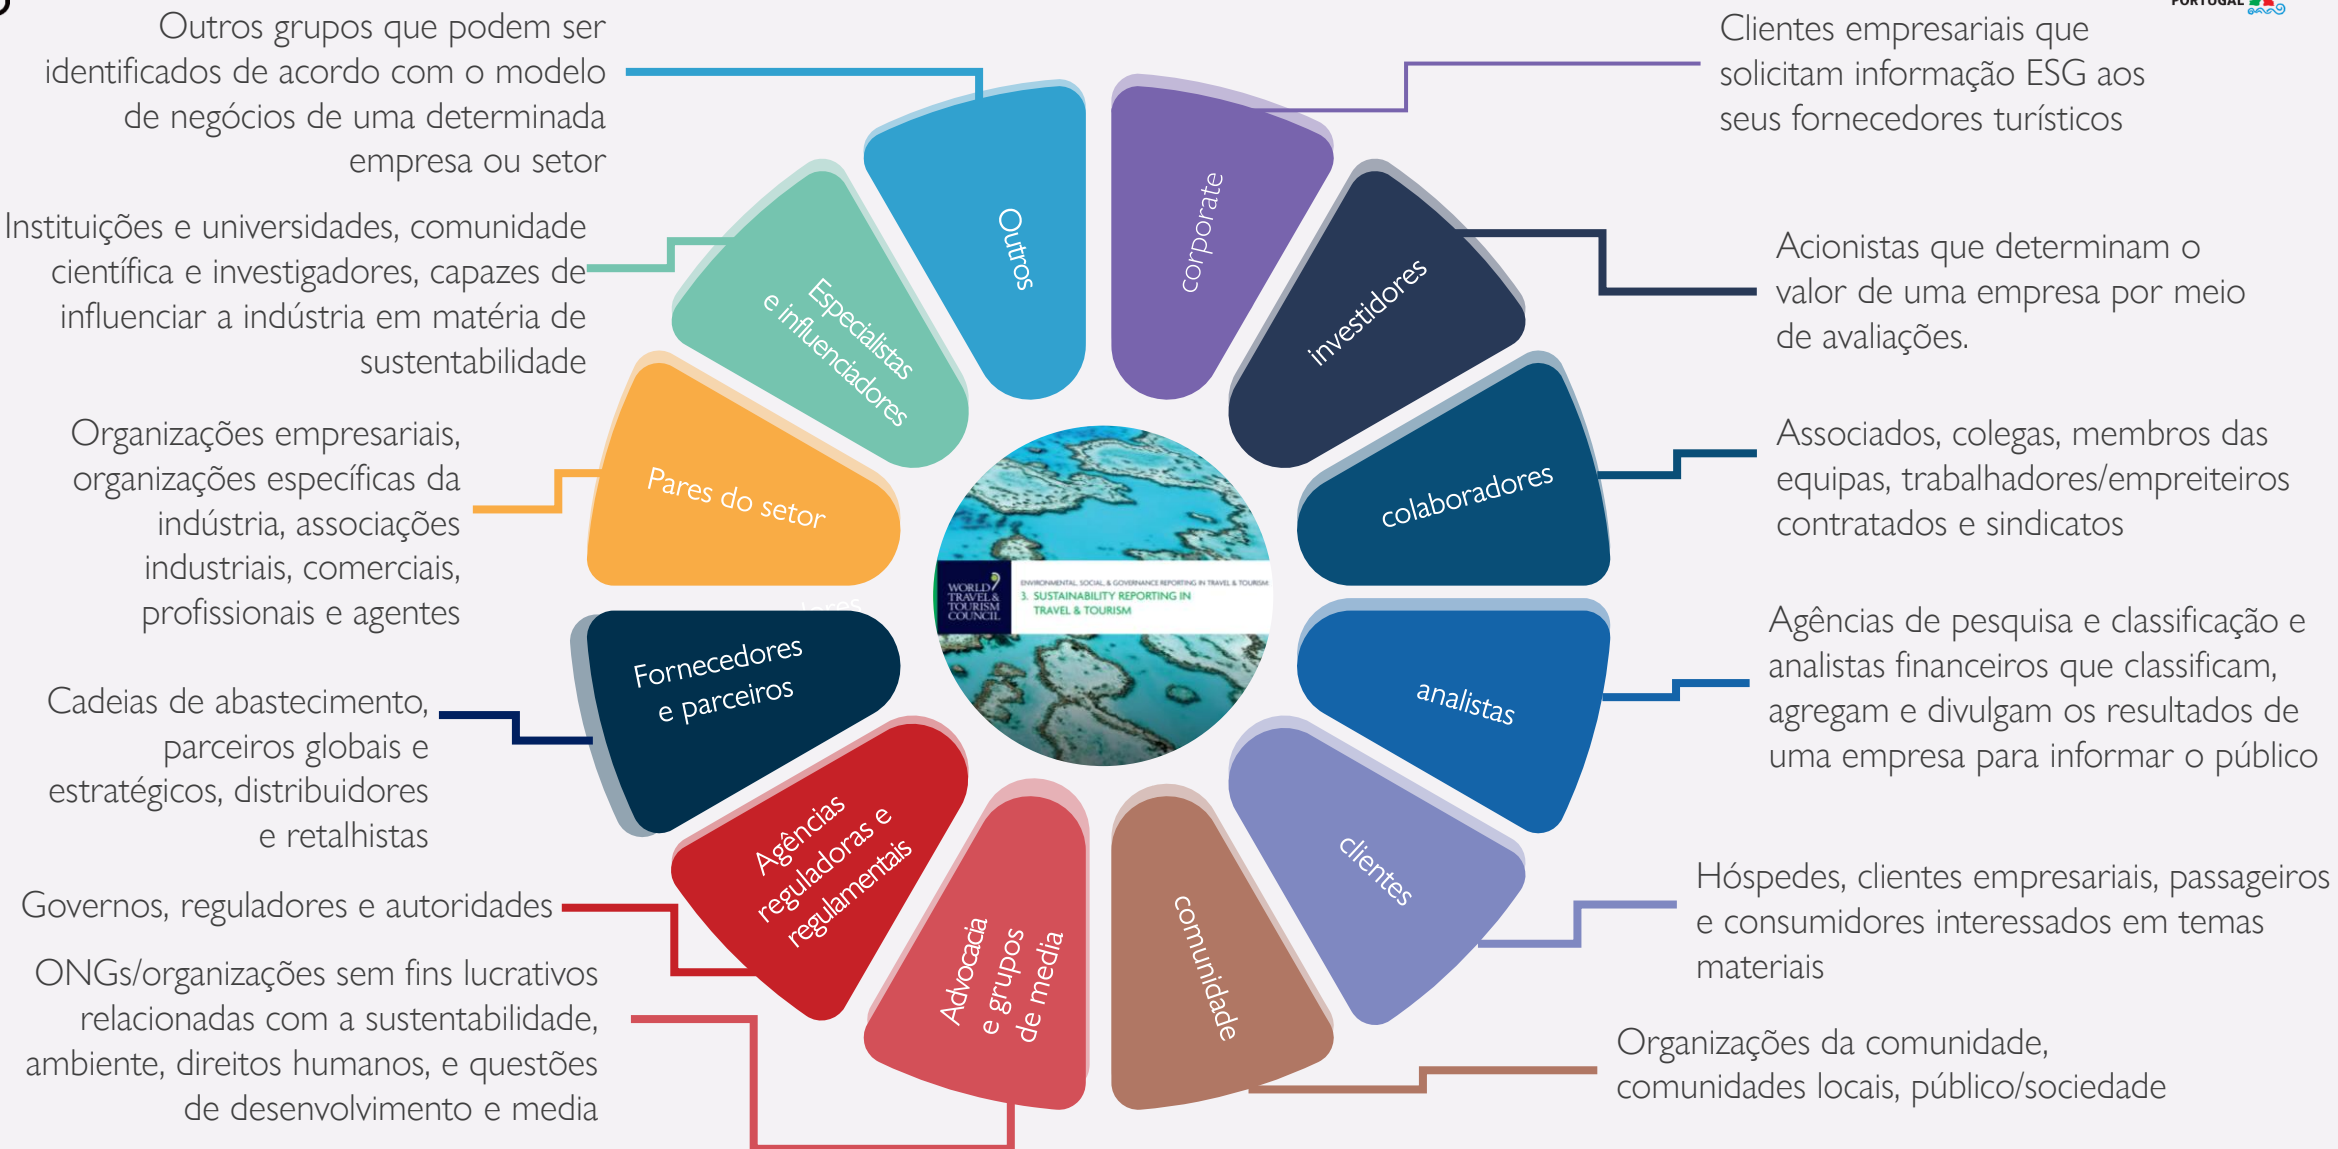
PORTUGAL

Outros grupos que podem ser identificados de acordo com o modelo de negócios de uma determinada empresa ou setor

Instituições e universidades, comunidade científica e investigadores, capazes de influenciar a indústria em matéria de sustentabilidade

Organizações empresariais, organizações específicas da indústria, associações industriais, comerciais, profissionais e agentes

Cadeias de abastecimento, parceiros globais e estratégicos, distribuidores e retalhistas

Governos, reguladores e autoridades

ONGs/organizações sem fins lucrativos relacionadas com a sustentabilidade, ambiente, direitos humanos, e questões de desenvolvimento e media

Clientes empresariais que solicitam informação ESG aos seus fornecedores turísticos

Acionistas que determinam o valor de uma empresa por meio de avaliações.

Associados, colegas, membros das equipas, trabalhadores/empreiteiros contratados e sindicatos

Agências de pesquisa e classificação e analistas financeiros que classificam, agregam e divulgam os resultados de uma empresa para informar o público

Hóspedes, clientes empresariais, passageiros e consumidores interessados em temas materiais

Organizações da comunidade, comunidades locais, público/sociedade

Outros

corporate

investidores

colaboradores

analistas

clientes

comunidade

Advocacia e grupos de media

Agências reguladoras e regulamentais

Fornecedores e parceiros

Pares do setor

Especialistas e influenciadores

WORLD TRAVEL & TOURISM COUNCIL

ENVIRONMENTAL, SOCIAL & GOVERNANCE REPORTING IN TRAVEL & TOURISM

3. SUSTAINABILITY REPORTING IN TRAVEL & TOURISM